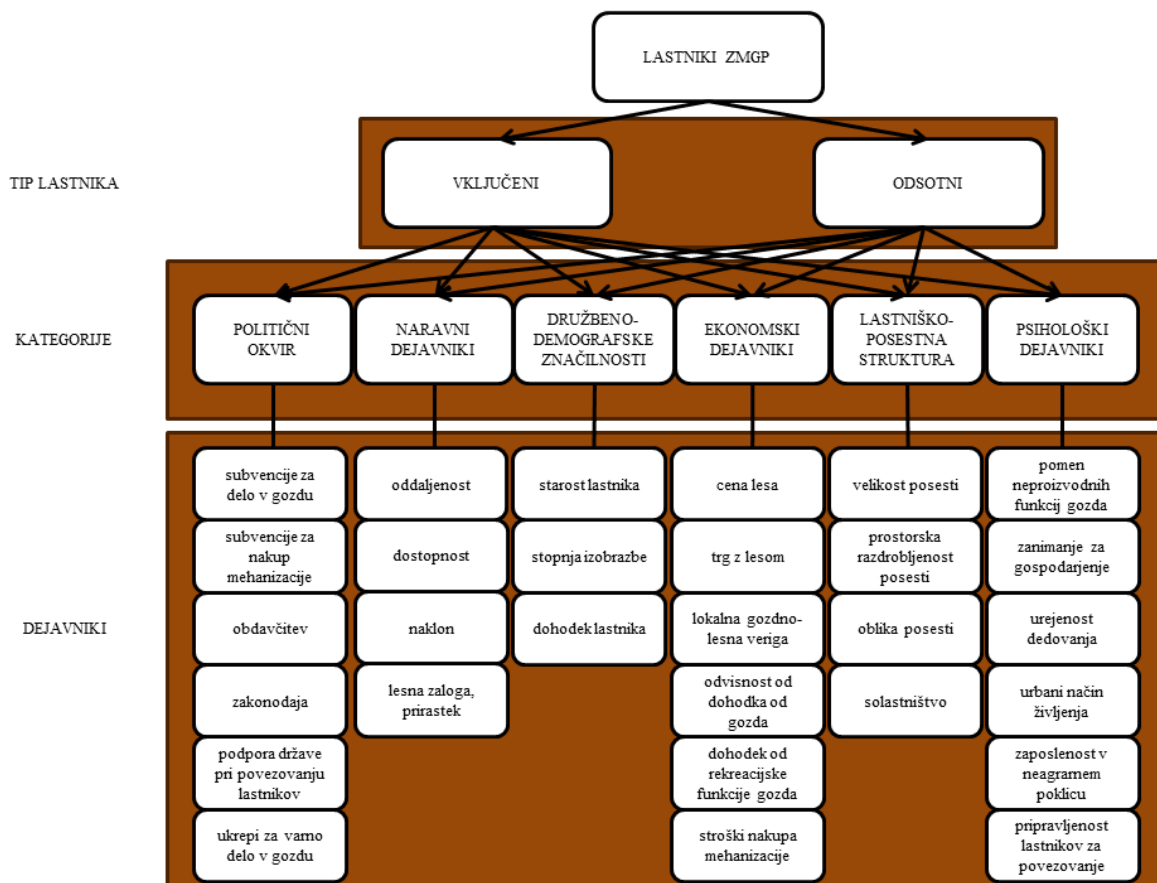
LASTNIKI ZMGP

TIP LASTNIKA

VKLJUČENI

ODSOTNI

KATEGORIJE

POLITIČNI OKVIR

NARAVNI DEJAVNIKI

DRUŽBENO-DEMOGRAFSKE ZNAČILNOSTI

EKONOMSKI DEJAVNIKI

LASTNIŠKO-POSESTNA STRUKTURA

PSIHOLOŠKI DEJAVNIKI

DEJAVNIKI

subvencije za delo v gozdu

subvencije za nakup mehanizacije

obdavčitev

zakonodaja

podpora države pri povezovanju lastnikov

ukrepi za varno delo v gozdu

oddaljenost

dostopnost

naklon

lesna zaloga, prirastek

starost lastnika

stopnja izobrazbe

dohodek lastnika

cena lesa

trg z lesom

lokalna gozdno-lesna veriga

odvisnost od dohodka od gozda

dohodek od rekreacijske funkcije gozda

stroški nakupa mehanizacije

velikost posesti

prostorska razdrobljenost posesti

oblika posesti

solastništvo

pomen neproizvodnih funkcij gozda

zanimanje za gospodarjenje

urejenost dedovanja

urbani način življenja

zaposlenost v neagrarnem poklicu

pripravljenost lastnikov za povezovanje